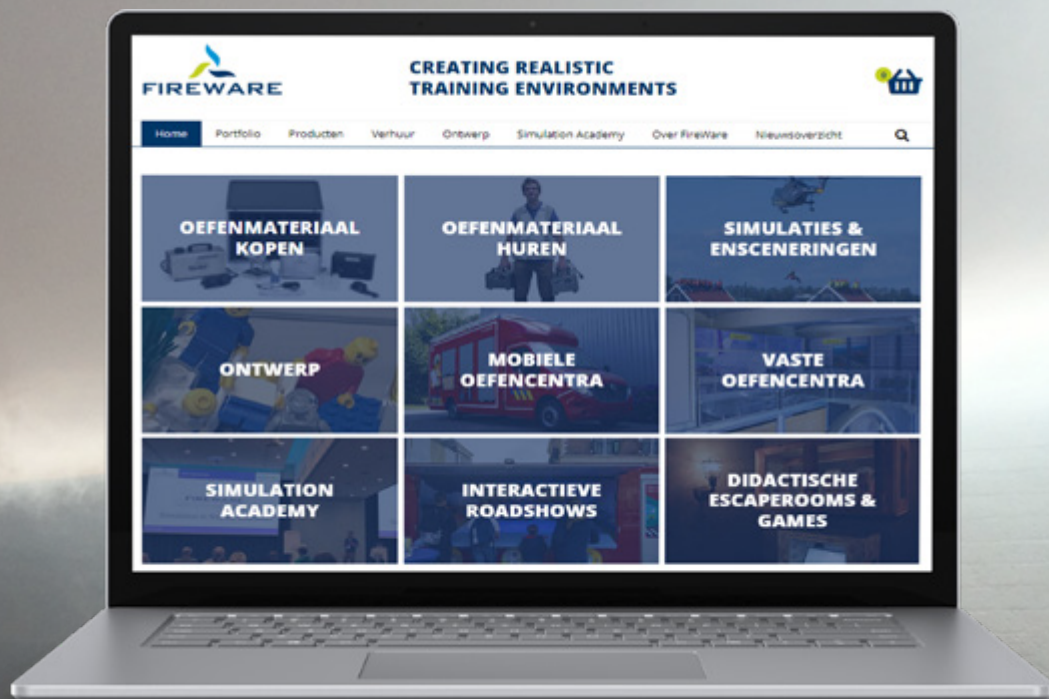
FIREWARE

CREATING REALISTIC TRAINING ENVIRONMENTS

0

Home Portfolio Producten Verhuur Ontwerp Simulation Academy Over FireWare Nieuwsoverzicht

OEFENMATERIAAL KOPEN

OEFENMATERIAAL HUREN

SIMULATIES & ENSCENERINGEN

ONTWERP

MOBIELE OEFENCENTRA

VASTE OEFENCENTRA

SIMULATION ACADEMY

INTERACTIEVE ROADSHOWS

DIDACTISCHE ESCAPEROOMS & GAMES